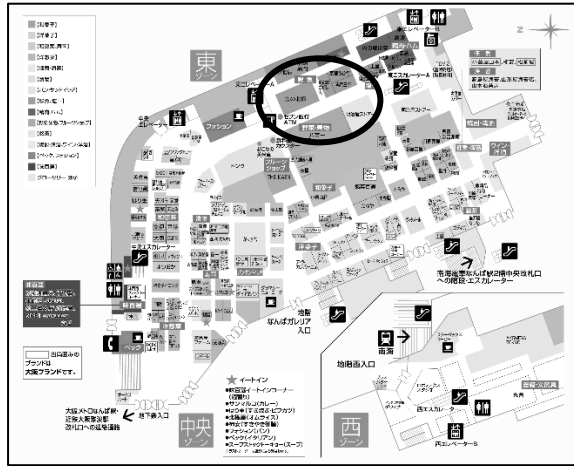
東 ゾーン

中央 ゾーン

西 ゾーン

東エレベーター

東エスカレーター

セブン銀行 ATM

南海電車なんば駅2階中央改札口への階段・エスカレーター

地階なんばガレリア入口

地階西入口

南海

西エスカレーター

西エレベーター

大阪メトロなんば駅・近鉄大阪難波駅改札口への連絡通路

地下鉄入口

中エスカレーター

★ イートイン

□□□ 印のブランドは大阪ブランドです。

N

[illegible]